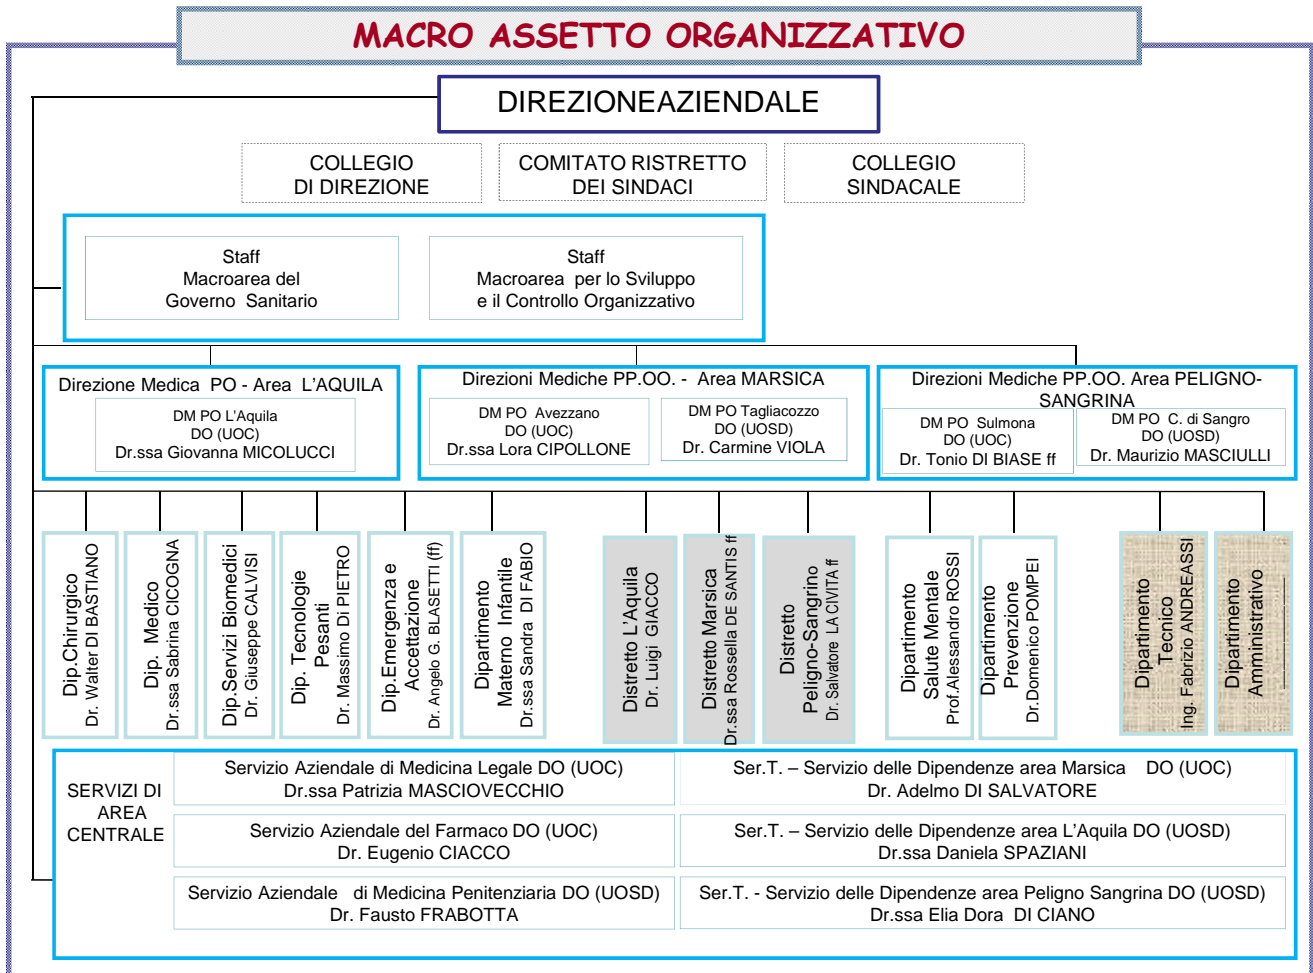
MACRO ASSETTO ORGANIZZATIVO

DIREZIONEAZIENDALE

COLLEGIO DI DIREZIONE

COMITATO RISTRETTO DEI SINDACI

COLLEGIO SINDACALE

Staff Macroarea del Governo Sanitario

Staff Macroarea per lo Sviluppo e il Controllo Organizzativo

Direzione Medica PO - Area L'AQUILA
DM PO L'Aquila DO (UOC) Dr.ssa Giovanna MICOLUCCI

Direzioni Mediche PP.OO. - Area MARSICA
DM PO Avezzano DO (UOC) Dr.ssa Lora CIPOLLONE
DM PO Tagliacozzo DO (UOSD) Dr. Carmine VIOLA

Direzioni Mediche PP.OO. Area PELIGNO-SANGRINA
DM PO Sulmona DO (UOC) Dr. Tonio DI BIASE ff
DM PO C. di Sangro DO (UOSD) Dr. Maurizio MASCIULLI

Dip.Chirurgico Dr. Walter DI BASTIANO

Dip. Medico Dr.ssa Sabrina CICOGNA

Dip.Servizi Biomedici Dr. Giuseppe CALVISI

Dip. Tecnologie Pesanti Dr. Massimo Di PIETRO

Dip.Emergenza e Accettazione Dr. Angelo G. BLASETTI (ff)

Dipartimento Materno Infantile Dr.ssa Sandra DI FABIO

Distretto L'Aquila Dr. Luigi GIACCO

Distretto Marsica Dr.ssa Rossella DE SANTIS ff

Distretto Peligno-Sangrino Dr. Salvatore LA CIVITA ff

Dipartimento Salute Mentale Prof.Alessandro ROSSI

Dipartimento Prevenzione Dr.Domenico POMPEI

Dipartimento Tecnico Ing. Fabrizio ANDREASSI

Dipartimento Amministrativo

SERVIZI DI AREA CENTRALE

Servizio Aziendale di Medicina Legale DO (UOC) Dr.ssa Patrizia MASCIOVECCHIO

Ser.T. – Servizio delle Dipendenze area Marsica DO (UOC) Dr. Adelmo DI SALVATORE

Servizio Aziendale del Farmaco DO (UOC) Dr. Eugenio CIACCO

Ser.T. – Servizio delle Dipendenze area L'Aquila DO (UOSD) Dr.ssa Daniela SPAZIANI

Servizio Aziendale di Medicina Penitenziaria DO (UOSD) Dr. Fausto FRABOTTA

Ser.T. - Servizio delle Dipendenze area Peligno Sangrina DO (UOSD) Dr.ssa Elia Dora DI CIANO